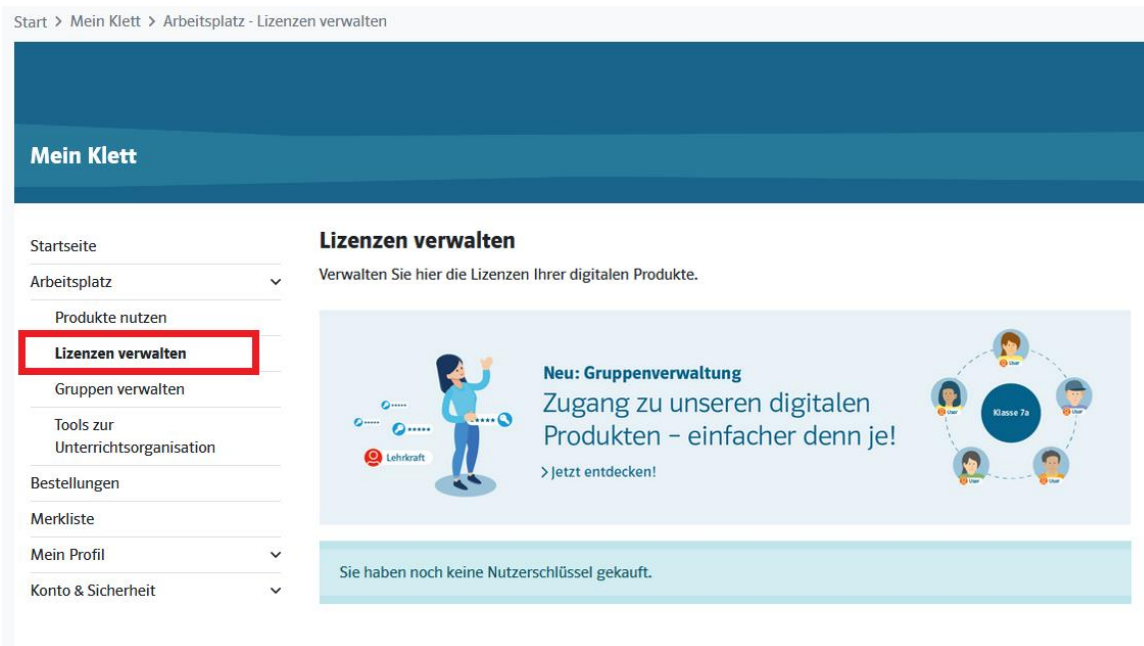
Start > Mein Klett > Arbeitsplatz - Lizenzen verwalten

Mein Klett

Startseite

Arbeitsplatz

Produkte nutzen

Lizenzen verwalten

Gruppen verwalten

Tools zur Unterrichtsorganisation

Bestellungen

Merkliste

Mein Profil

Konto & Sicherheit

Lizenzen verwalten

Verwalten Sie hier die Lizenzen Ihrer digitalen Produkte.

Lehrkraft

Neu: Gruppenverwaltung

Zugang zu unseren digitalen Produkten – einfacher denn je!

> Jetzt entdecken!

Klasse 7a

User

User

User

User

User

Sie haben noch keine Nutzerschlüssel gekauft.